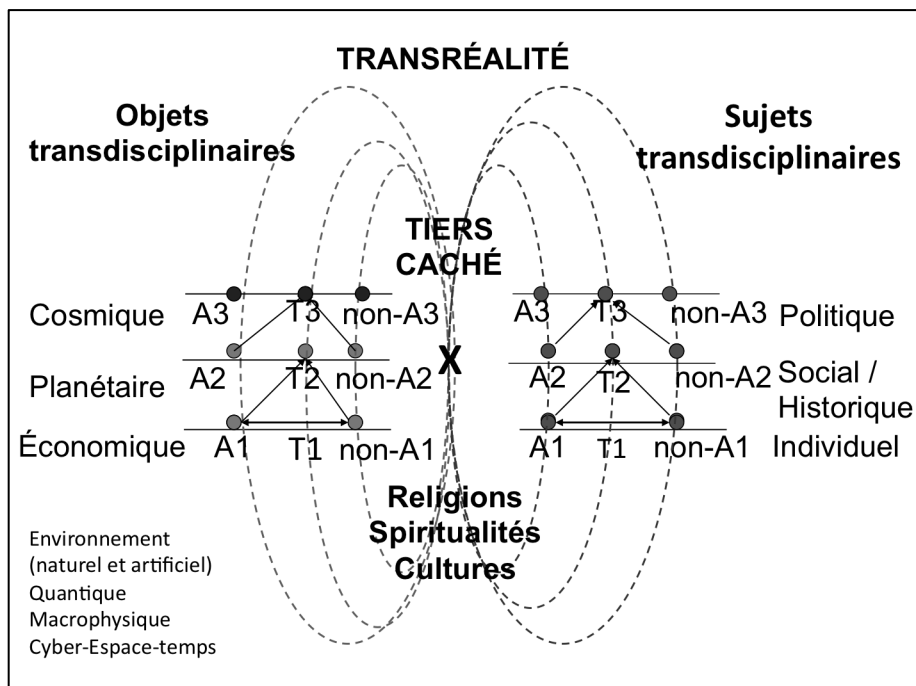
TRANSRÉALITÉ

Objets transdisciplinaires

Sujets transdisciplinaires

TIERS CACHÉ

Cosmique A3 T3 non-A3

A3 T3 non-A3 Politique

X

Planétaire A2 T2 non-A2

A2 T2 non-A2 Social / Historique

Économique A1 T1 non-A1

A1 T1 non-A1 Individuel

Religions Spiritualités Cultures

Environnement (naturel et artificiel)
Quantique
Macrophysique
Cyber-Espace-temps